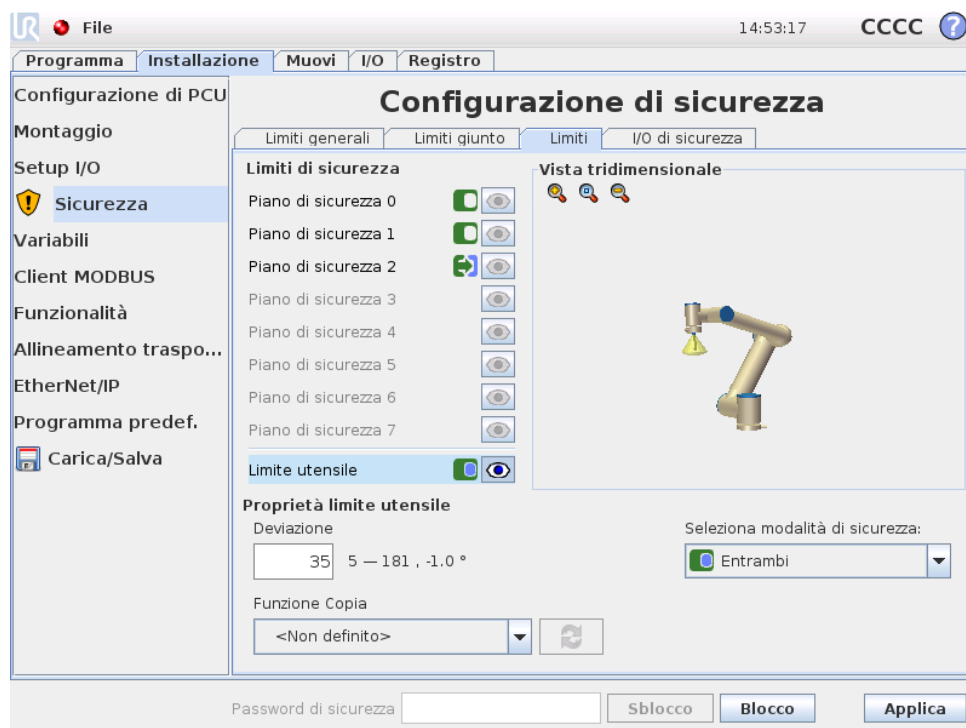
File 14:53:17 CCCC ?

Programma | Installazione | Muovi | I/O | Registro

Configurazione di PCU
Montaggio
Setup I/O
Sicurezza
Variabili
Client MODBUS
Funzionalità
Allineamento traspo...
EtherNet/IP
Programma predef.
Carica/Salva

Configurazione di sicurezza

Limiti generali | Limiti giunto | Limiti | I/O di sicurezza

Limiti di sicurezza
Piano di sicurezza 0
Piano di sicurezza 1
Piano di sicurezza 2
Piano di sicurezza 3
Piano di sicurezza 4
Piano di sicurezza 5
Piano di sicurezza 6
Piano di sicurezza 7
Limite utensile

Vista tridimensionale

Proprietà limite utensile
Deviazione
35 5 — 181 , -1.0 °

Seleziona modalità di sicurezza:
Entrambi

Funzione Copia
<Non definito>

Password di sicurezza | Sblocco | Blocco | Applica